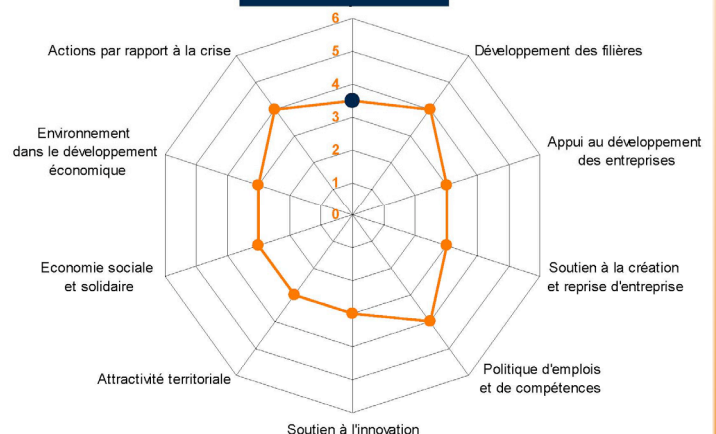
6
5
4
3
2
1
0
Actions par rapport à la crise
Développement des filières
Environnement dans le développement économique
Appui au développement des entreprises
Economie sociale et solidaire
Soutien à la création et reprise d'entreprise
Attractivité territoriale
Politique d'emplois et de compétences
Soutien à l'innovation